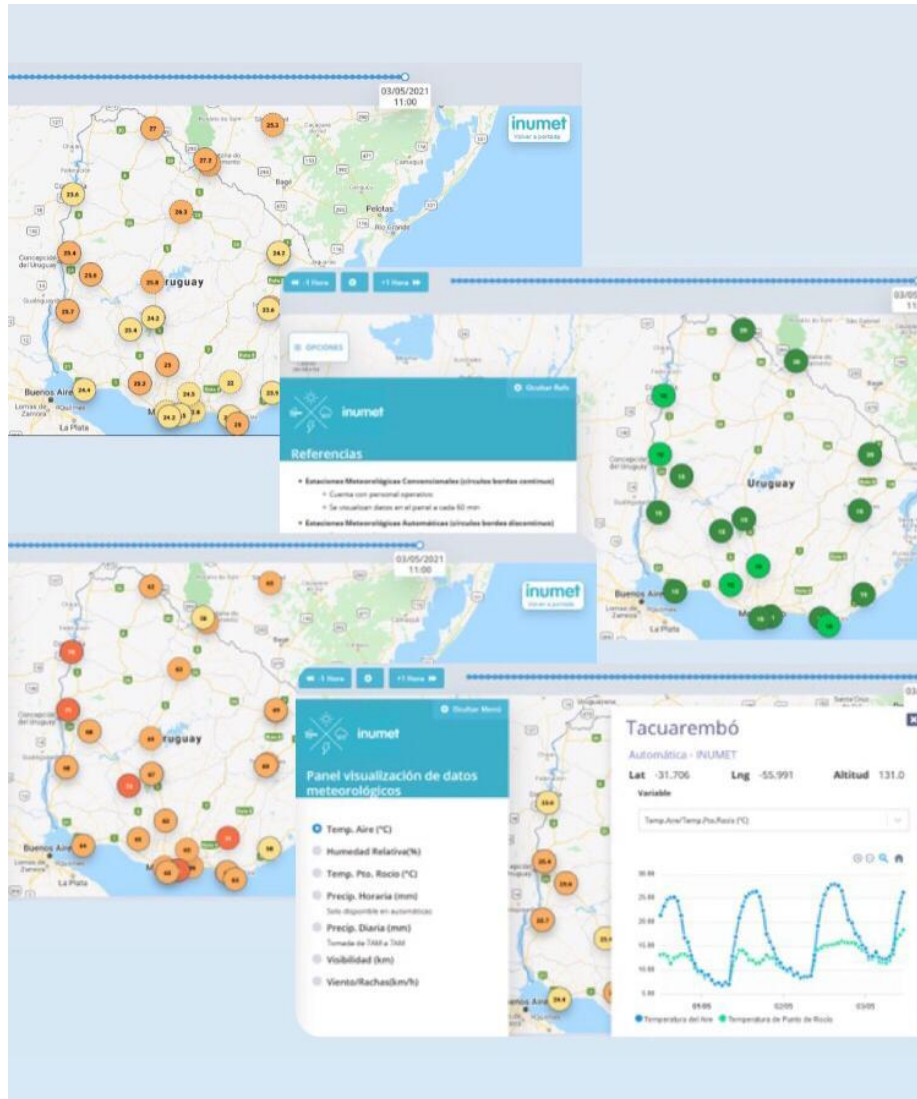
03/05/2021
11:00

inumet
Volver a portada

27
25.3
27.3
23.6
24.3
25.4
25.6
24.7
25.4
Uruguay
25.7
23.4
24.3
23.6
23
24.4
23.3
24.5
23
23.9
24.2
25
Concepción del Uruguay
Buenos Aires
La Plata
Pelotas
Rio Grande

-1 Hora
+1 Hora

OPCIONES

Ocultar Refs

inumet

Referencias

• Estaciones Meteorológicas Convencionales (círculos bordes continuo)
◦ Cuenta con personal operativo
◦ Se visualizan datos en el panel a cada 60 min
• Estaciones Meteorológicas Automáticas (círculos bordes discontinuo)

Uruguay

03/05/2021
11:00

inumet
Volver a portada

uruguay

-1 Hora
+1 Hora

Ocultar Menú

inumet

Panel visualización de datos meteorológicos

Temp. Aire (°C)
Humedad Relativa(%)
Temp. Pto. Rocío (°C)
Precip. Horaria (mm)
Solo disponible en automáticas
Precip. Diaria (mm)
Tomada de 7AM a 7AM
Visibilidad (km)
Viento/Rachas(km/h)

Tacuarembó
Automática - INUMET
Lat -31.706 Lng -55.991 Altitud 131.0
Variable
Temp.Aire/Temp.Pto.Rocío (°C)

30.00
25.00
20.00
15.00
10.00
5.00
01/05
02/05
03/05
Temperatura del Aire
Temperatura de Punto de Rocío